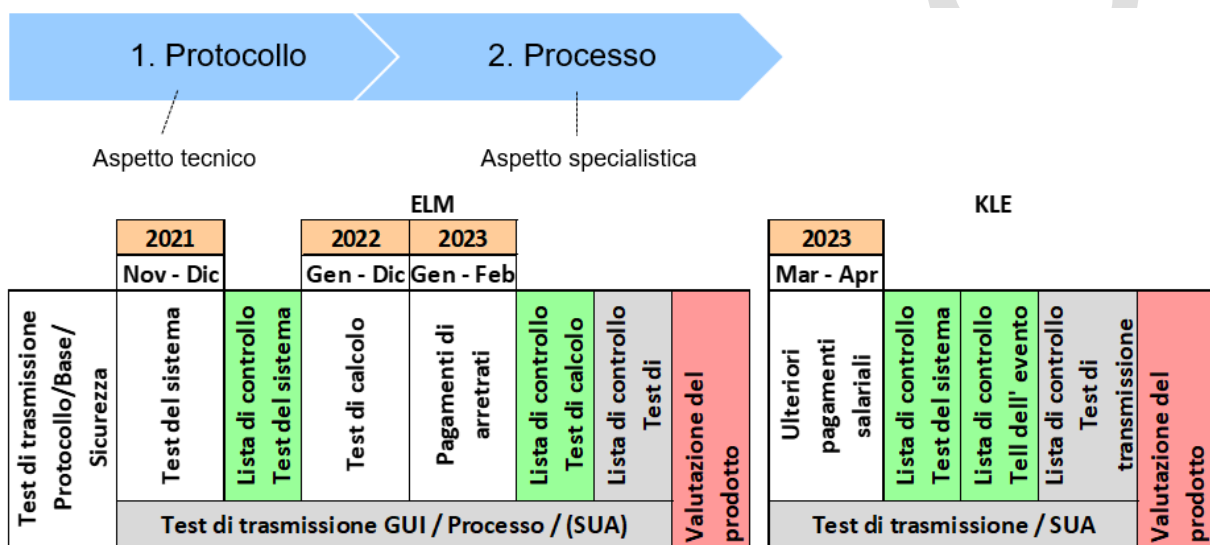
1. Protocollo

2. Processo

Aspetto tecnico

Aspetto specialistica

ELM

| | 2021 | | 2022 | 2023 | | | |
|---|---|---|---|---|---|---|---|
| | Nov - Dic | | Gen - Dic | Gen - Feb | | | |
| Test di trasmissione Protocollo/Base/ Sicurezza | Test del sistema | Lista di controllo Test del sistema | Test di calcolo | Pagamenti di arretrati | Lista di controllo Test di calcolo | Lista di controllo Test di | Valutazione del prodotto |
| | Test di trasmissione GUI / Processo / (SUA) | | | | | | |

KLE

| 2023 | | | | |
|---|---|---|---|---|
| Mar - Apr | | | | |
| Ulteriori pagamenti salariali | Lista di controllo Test del sistema | Lista di controllo Tell dell' evento | Lista di controllo Test di transmissione | Valutazione del prodotto |
| Test di trasmissione / SUA | | | | |